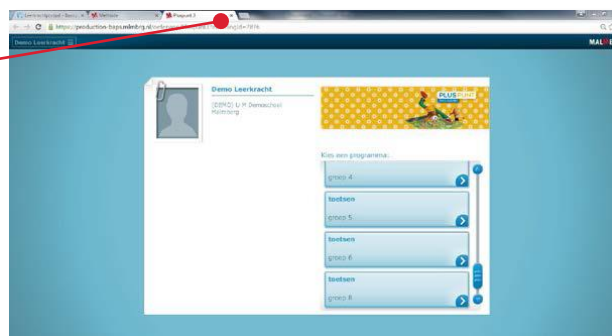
Leerkrachtportaal - Basis... | Methode | Pluspunt 3

https://productie-baps.malmberg.nl/... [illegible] ...id=7876

Demo Leerkracht

MAL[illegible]

Demo Leerkracht

[DEMO] L/H Demoschool Malmberg

PLUSPUNT

Kies een programma:

groep 4

toetsen
groep 5

toetsen
groep 6

toetsen
groep 8